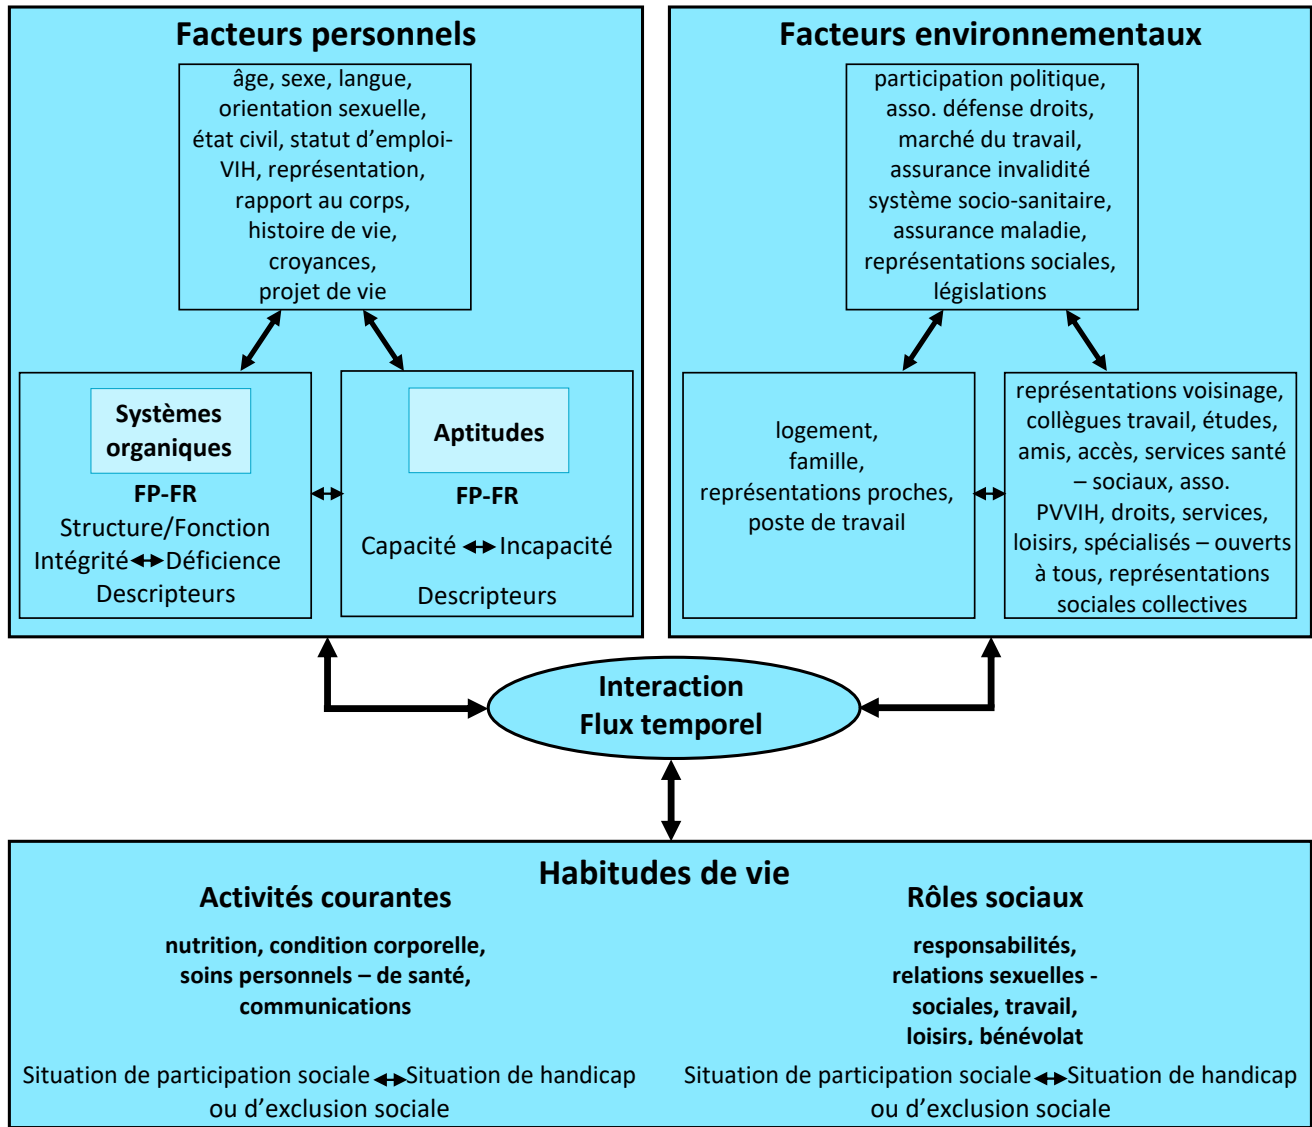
Facteurs personnels

âge, sexe, langue, orientation sexuelle, état civil, statut d'emploi-VIH, représentation, rapport au corps, histoire de vie, croyances, projet de vie

Systèmes organiques

FP-FR
Structure/Fonction
Intégrité ↔ Déficience
Descripteurs

Aptitudes

FP-FR
Capacité ↔ Incapacité
Descripteurs

Facteurs environnementaux

participation politique, asso. défense droits, marché du travail, assurance invalidité système socio-sanitaire, assurance maladie, représentations sociales, législations

logement, famille, représentations proches, poste de travail

représentations voisinage, collègues travail, études, amis, accès, services santé – sociaux, asso. PVVIH, droits, services, loisirs, spécialisés – ouverts à tous, représentations sociales collectives

Interaction
Flux temporel

Habitudes de vie

Activités courantes

nutrition, condition corporelle, soins personnels – de santé, communications

Situation de participation sociale ↔ Situation de handicap ou d'exclusion sociale

Rôles sociaux

responsabilités, relations sexuelles - sociales, travail, loisirs, bénévolat

Situation de participation sociale ↔ Situation de handicap ou d'exclusion sociale